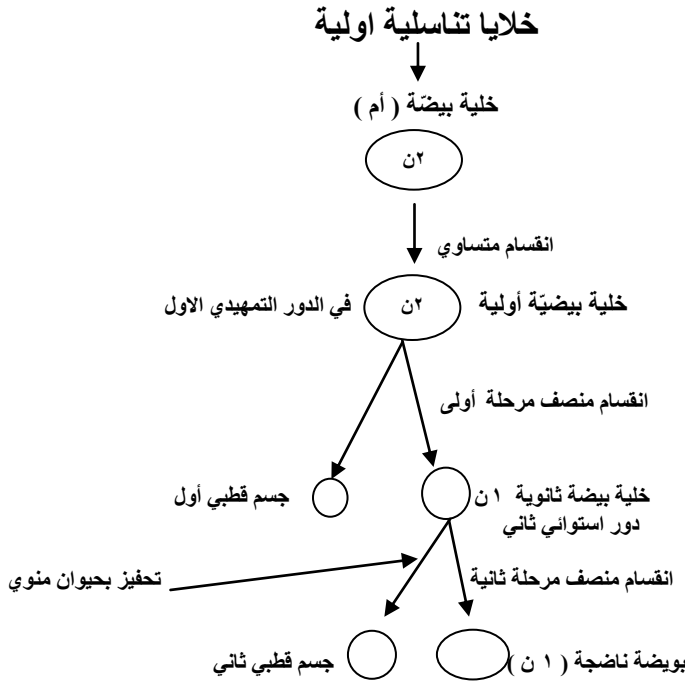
خلايا تناسلية اولية

خلية بيضّة ( أم )

٢ن

انقسام متساوي

خلية بيضيّة أولية

٢ن

في الدور التمهيدي الاول

انقسام منصف مرحلة أولى

جسم قطبي أول

خلية بيضة ثانوية ١ ن
دور استوائي ثاني

تحفيز بحيوان منوي

انقسام منصف مرحلة ثانية

جسم قطبي ثاني

بويضة ناضجة ( ١ ن )